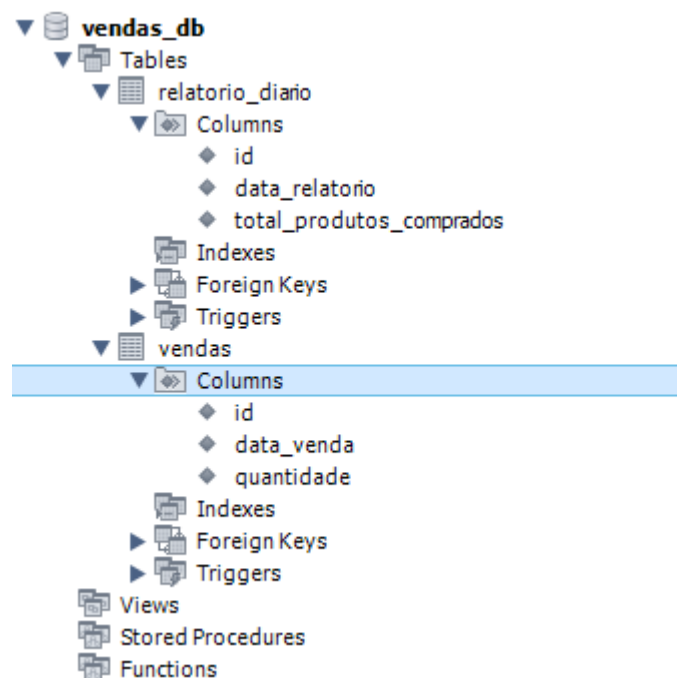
vendas_db
Tables
relatorio_diario
Columns
id
data_relatorio
total_produtos_comprados
Indexes
Foreign Keys
Triggers
vendas
Columns
id
data_venda
quantidade
Indexes
Foreign Keys
Triggers
Views
Stored Procedures
Functions